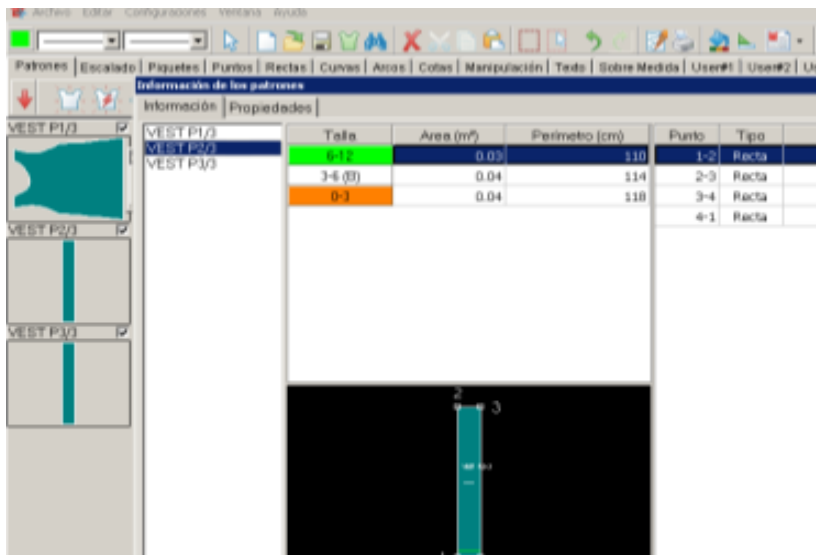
Archivo Editar Configuraciones Ventana Ayuda

Patrones | Escalado | Piquetes | Puntos | Rectas | Curvas | Arcos | Cotas | Manipulación | Texto | Sobre Medida | User#1 | User#2 | U

Información de los patrones

Información | Propiedades

VEST P1/3
VEST P2/3
VEST P3/3

VEST P1/3
VEST P2/3
VEST P3/3

| Talla | Area (m²) | Perimetro (cm) |
|---|---|---|
| 6-12 | 0.03 | 110 |
| 3-6 (B) | 0.04 | 114 |
| 0-3 | 0.04 | 118 |

| Punto | Tipo |
|---|---|
| 1-2 | Recta |
| 2-3 | Recta |
| 3-4 | Recta |
| 4-1 | Recta |

2
3